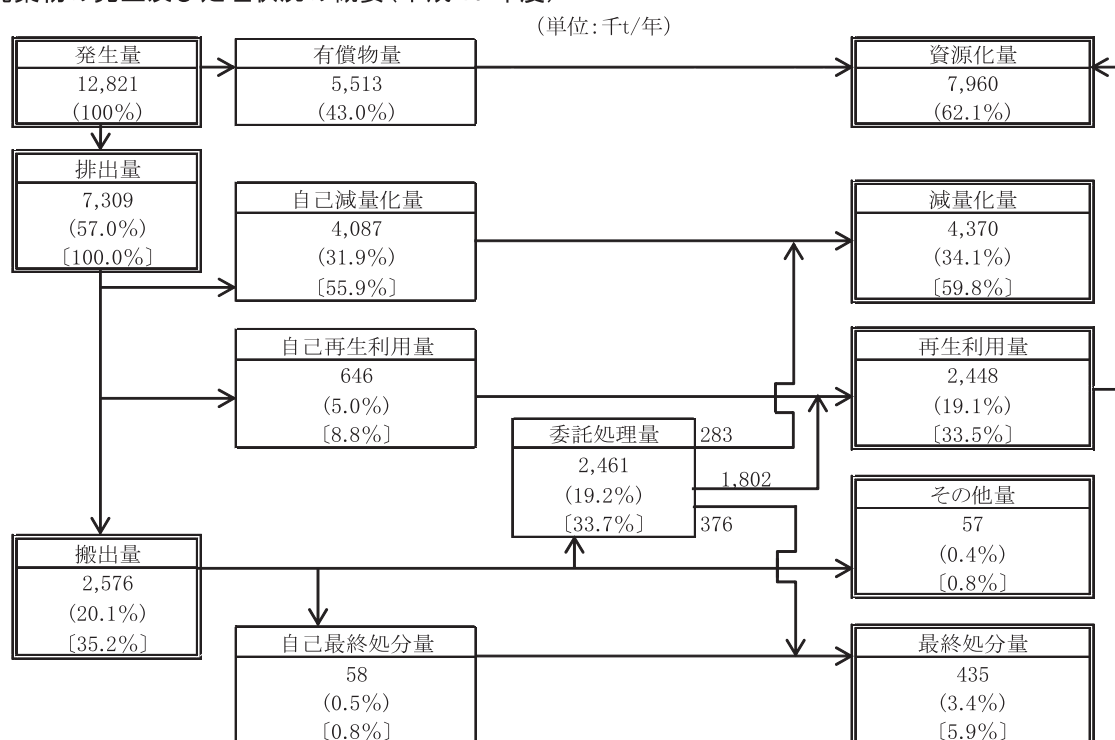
(単位：千t/年)

発生量
12,821
(100%)

有償物量
5,513
(43.0%)

資源化量
7,960
(62.1%)

排出量
7,309
(57.0%)
〔100.0%〕

自己減量化量
4,087
(31.9%)
〔55.9%〕

減量化量
4,370
(34.1%)
〔59.8%〕

自己再生利用量
646
(5.0%)
〔8.8%〕

再生利用量
2,448
(19.1%)
〔33.5%〕

委託処理量
2,461
(19.2%)
〔33.7%〕

283

1,802

376

その他量
57
(0.4%)
〔0.8%〕

搬出量
2,576
(20.1%)
〔35.2%〕

自己最終処分量
58
(0.5%)
〔0.8%〕

最終処分量
435
(3.4%)
〔5.9%〕